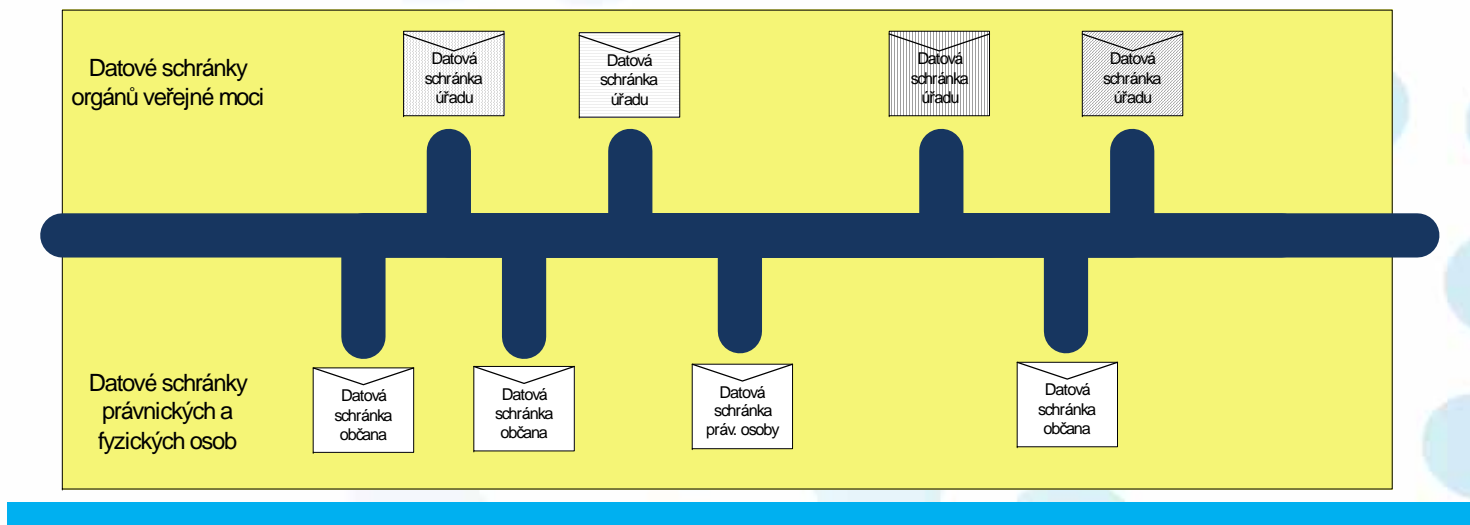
Datové schránky orgánů veřejné moci

Datová schránka úřadu

Datová schránka úřadu

Datová schránka úřadu

Datová schránka úřadu

Datové schránky právnických a fyzických osob

Datová schránka občana

Datová schránka občana

Datová schránka práv. osoby

Datová schránka občana